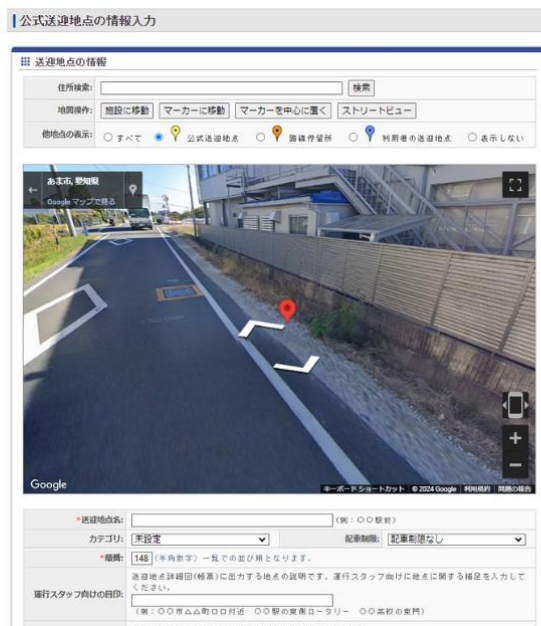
公式送迎地点の情報入力

送迎地点の情報

| 住所検索: | 検索 |
|---|---|
| 地図操作: | 施設に移動 マーカーに移動 マーカーを中心に置く ストリートビュー |
| 他地点の表示: | ○すべて ● 公式送迎地点 ○ 臨時停留所 ○ 利用者の送迎地点 ○表示しない |

あま市, 愛知県
Google マップで見る

Google
キーボード ショートカット © 2024 Google 利用規約 問題の報告

| *送迎地点名: | (例:○○駅前) | | |
|---|---|---|---|
| カテゴリ: | 未設定 | 配車制限: | 配車制限なし |
| *順番: | 148 (半角数字) 一覧での並び順となります。 | | |
| 運行スタッフ向けの目印: | 送迎地点詳細図(帳票)に出力する地点の説明です。運行スタッフ向けに地点に関する補足を入力してください。 (例:○○市△△町ロロ付近 ○○駅の東側ロータリー ○○高校の東門) | | |